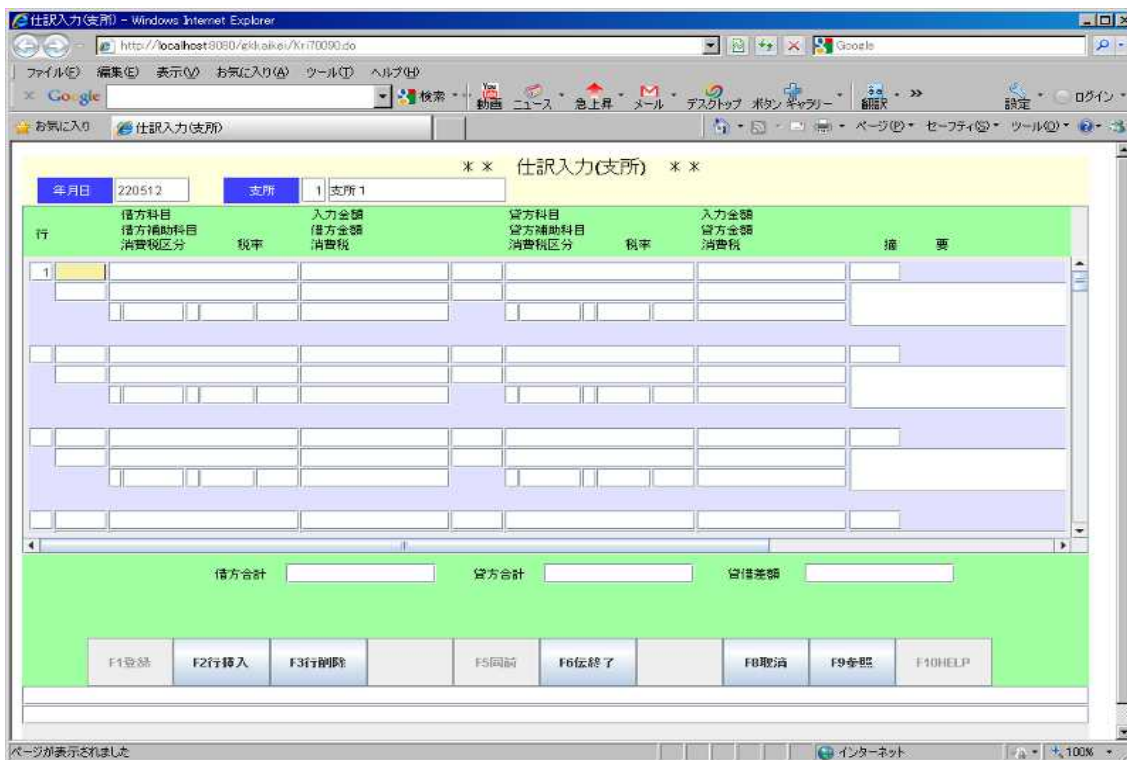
仕訳入力(支所) - Windows Internet Explorer

http://localhost:8080/zkkaikei/Kri70090.do

Google

ファイル(F) 編集(E) 表示(V) お気に入り(A) ツール(T) ヘルプ(H)

Google 検索 動画 ニュース 急上昇 メール デスクトップ ボタン ギャラリー 翻訳 設定 ログイン

お気に入り 仕訳入力(支所)

ページ(P) セーフティ(S) ツール(O)

＊＊ 仕訳入力(支所) ＊＊

年月日 220512 支所 1 支所1

| 行 | 借方科目 借方補助科目 消費税区分 税率 | 入力金額 借方金額 消費税 | 貸方科目 貸方補助科目 消費税区分 税率 | 入力金額 貸方金額 消費税 | 摘 要 |
|---|---|---|---|---|---|
| 1 | | | | | |

借方合計 貸方合計 貸借差額

F1登録 F2行挿入 F3行削除 F5回前 F6伝終了 F8取消 F9参照 F10HELP

ページが表示されました インターネット 100%